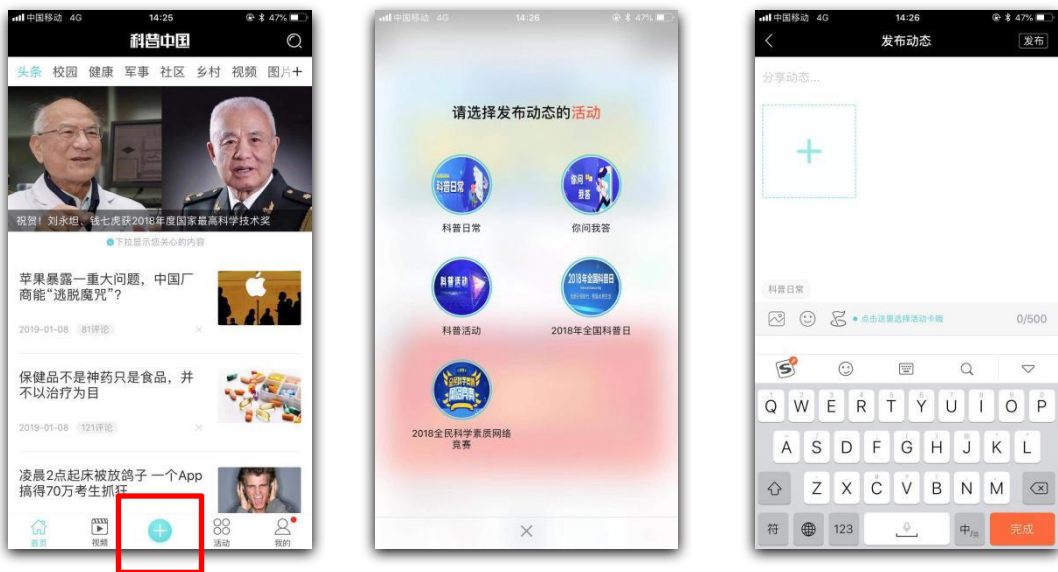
中国移动 4G 14:25 47%
科普中国
头条 校园 健康 军事 社区 乡村 视频 图片 +
祝贺！刘永坦、钱七虎获2018年度国家最高科学技术奖
下拉显示您关心的内容
苹果暴露一重大问题，中国厂商能“逃脱魔咒”？
2019-01-08 81评论
保健品不是神药只是食品，并不以治疗为目
2019-01-08 121评论
凌晨2点起床被放鸽子 一个App搞得70万考生抓狂
首页 视频 活动 我的

中国移动 4G 14:26 47%
请选择发布动态的活动
科普日常
科普日常
你问我答
你问我答
科普活动
科普活动
2018年全国科普日
2018年全国科普日
2018全民科学素质网络竞赛
2018全民科学素质网络竞赛
×

中国移动 4G 14:26 47%
发布动态 发布
分享动态...
+
科普日常
点击这里选择活动卡牌
0/500
Q W E R T Y U I O P
A S D F G H J K L
Z X C V B N M
符 123 中 完成